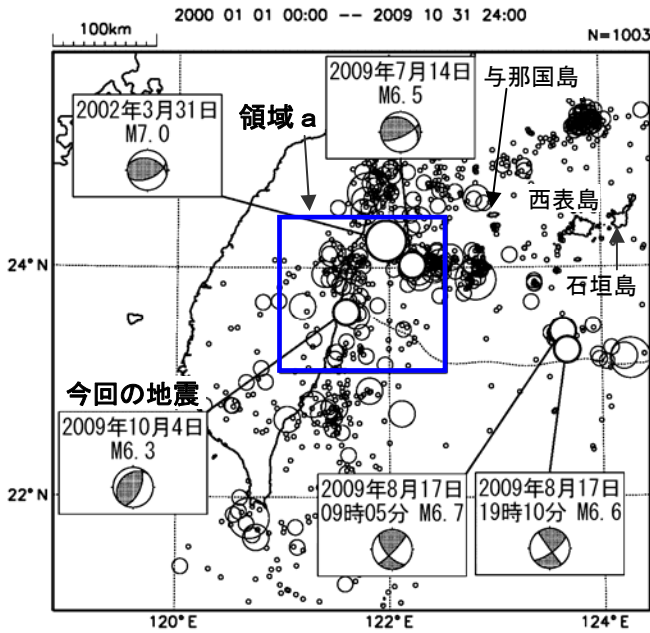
2000 01 01 00:00 -- 2009 10 31 24:00

100km

N=1003

2009年7月14日
M6.5

与那国島

2002年3月31日
M7.0

領域 a

西表島

24° N

石垣島

今回の地震

2009年10月4日
M6.3

22° N

2009年8月17日
09時05分 M6.7

2009年8月17日
19時10分 M6.6

120° E

122° E

124° E